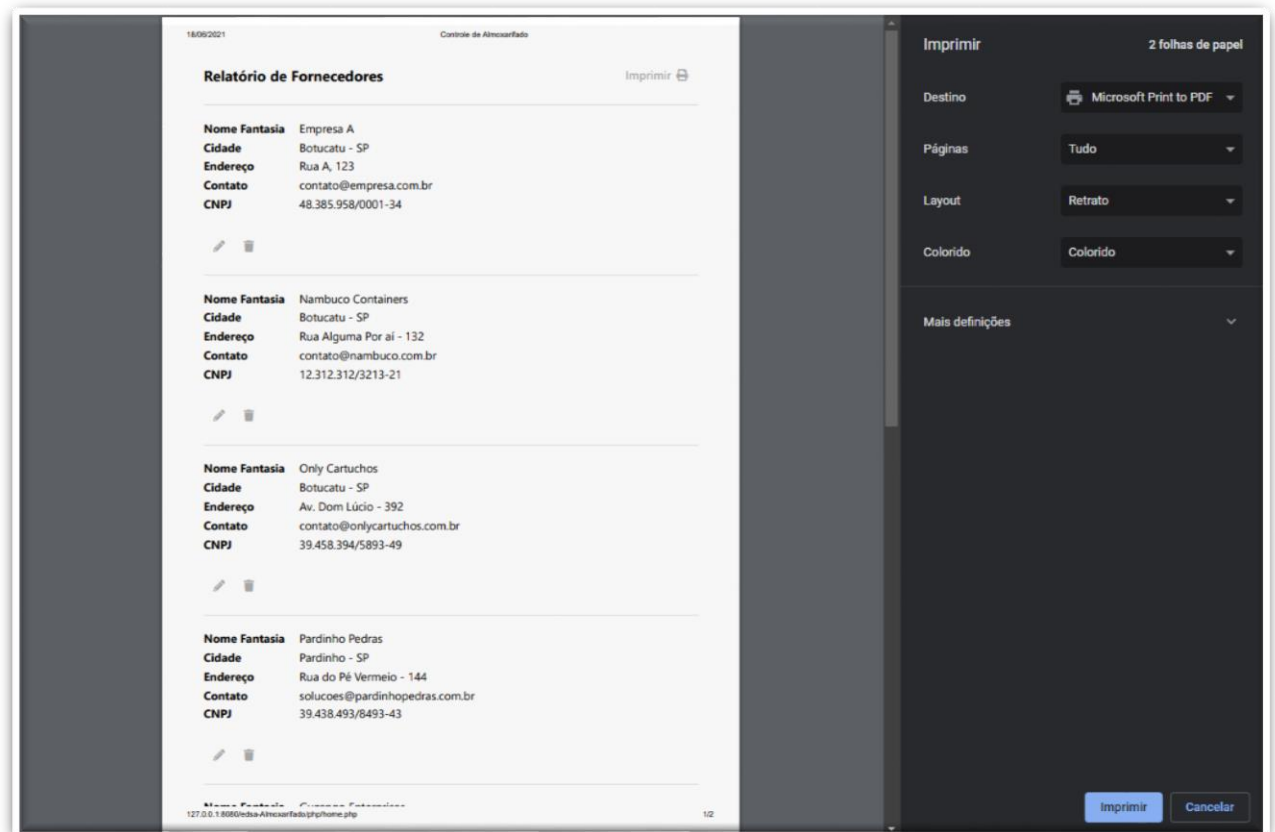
18/06/2021 Controle de Almoxarifado

Relatório de Fornecedores

Imprimir

Nome Fantasia Empresa A
Cidade Botucatu - SP
Endereço Rua A, 123
Contato contato@empresa.com.br
CNPJ 48.385.958/0001-34

Nome Fantasia Nambuco Containers
Cidade Botucatu - SP
Endereço Rua Alguma Por aí - 132
Contato contato@nambuco.com.br
CNPJ 12.312.312/3213-21

Nome Fantasia Only Cartuchos
Cidade Botucatu - SP
Endereço Av. Dom Lúcio - 392
Contato contato@onlycartuchos.com.br
CNPJ 39.458.394/5893-49

Nome Fantasia Pardinho Pedras
Cidade Pardinho - SP
Endereço Rua do Pé Vermeio - 144
Contato solucoes@pardinhopedras.com.br
CNPJ 39.438.493/8493-43

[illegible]

127.0.0.1:8080/edsa-Almoxarifado/php/home.php 1/2

Imprimir 2 folhas de papel

Destino Microsoft Print to PDF

Páginas Tudo

Layout Retrato

Colorido Colorido

Mais definições

Imprimir Cancelar